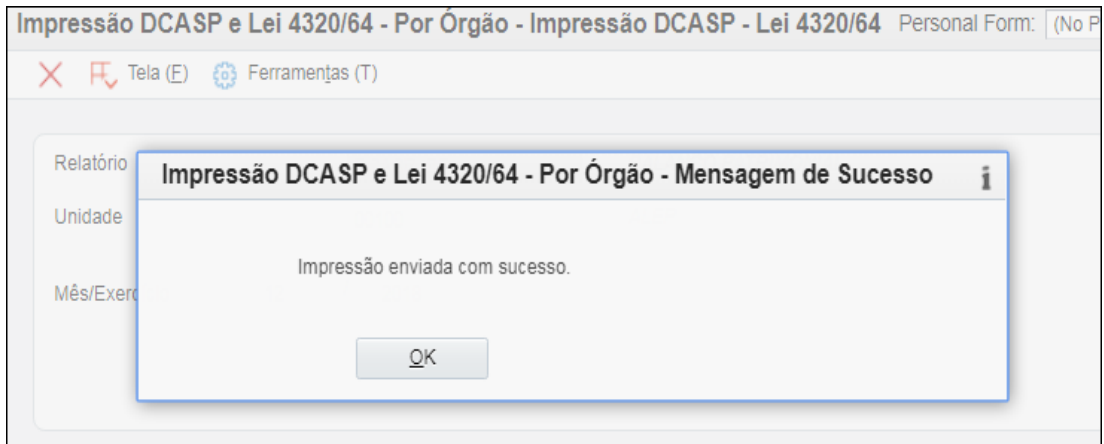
Impressão DCASP e Lei 4320/64 - Por Órgão - Impressão DCASP - Lei 4320/64 Personal Form: (No P

Tela (F) Ferramentas (T)

Relatório

Unidade

Mês/Exerc

Impressão DCASP e Lei 4320/64 - Por Órgão - Mensagem de Sucesso

Impressão enviada com sucesso.

OK